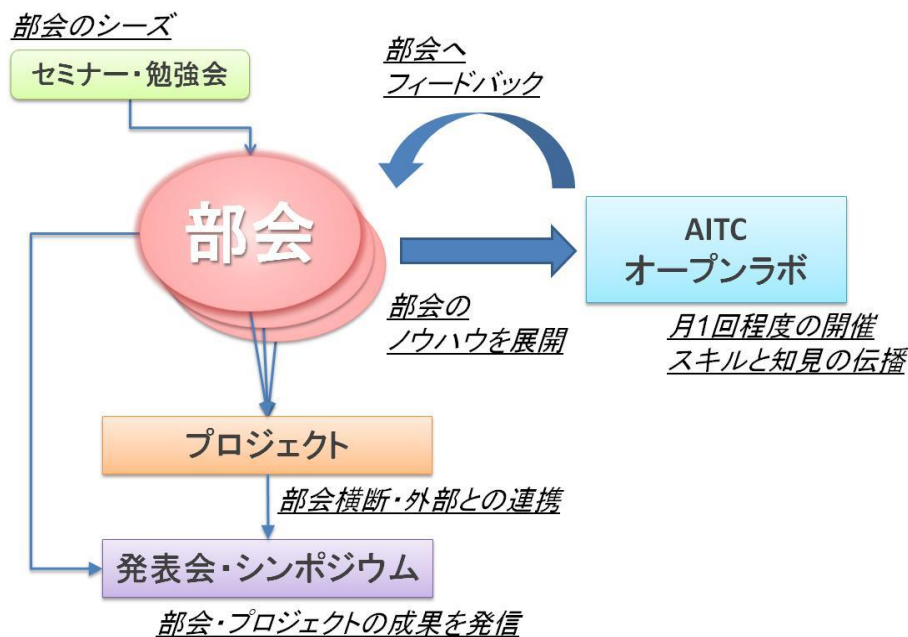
部会のシーズ

セミナー・勉強会

部会へ
フィードバック

部会

AITC
オープンラボ

部会の
ノウハウを展開

月1回程度の開催
スキルと知見の伝播

プロジェクト

部会横断・外部との連携

発表会・シンポジウム

部会・プロジェクトの成果を発信